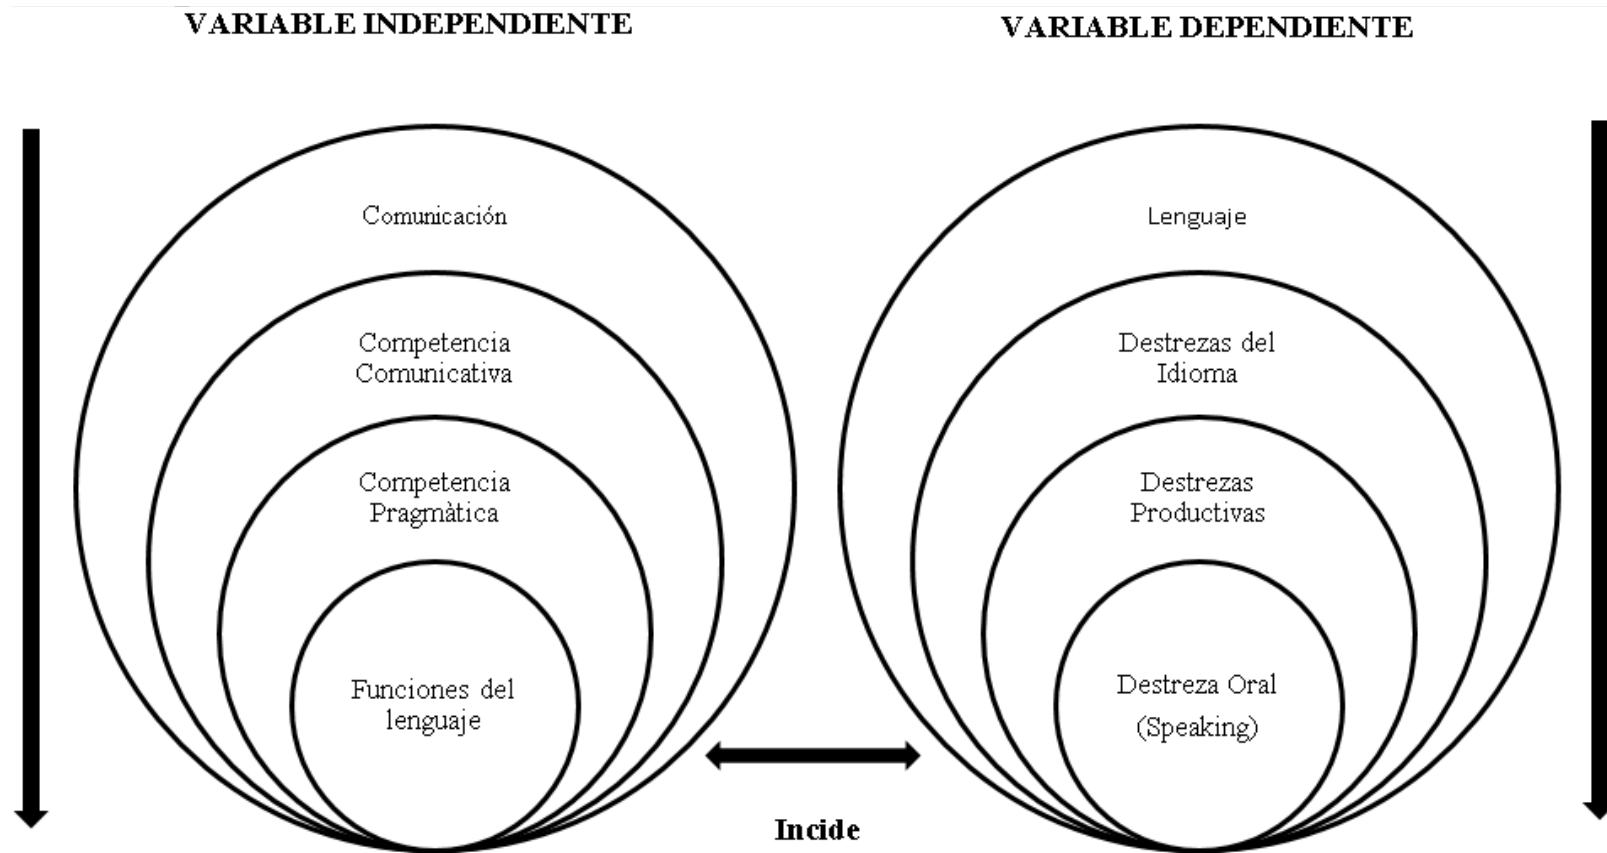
VARIABLE INDEPENDIENTE

VARIABLE DEPENDIENTE

Comunicación

Competencia Comunicativa

Competencia Pragmàtica

Funciones del lenguaje

Lenguaje

Destrezas del Idioma

Destrezas Productivas

Destreza Oral (Speaking)

Incide